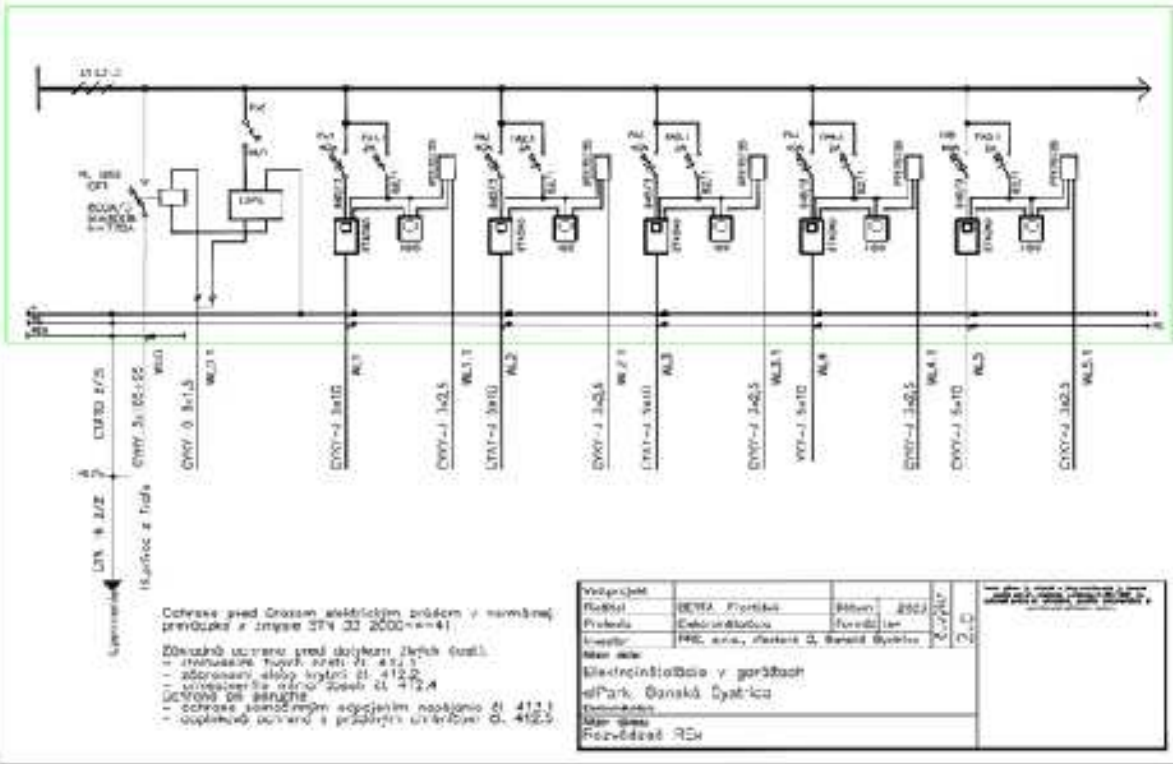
Ochrana pred úrazom elektrickým prúdom v normálnej prevádzke a zmysle STN 33 2000-4-41

Základná ochrana pred dotykom živých častí:
- izolovaním živých častí čl. 412.1
- zábranami alebo krytmi čl. 412.2
- umiestnením mimo dosah čl. 412.4
Ochrana pri poruche:
- ochrana samočinným odpojením napájania čl. 413.1
- doplnková ochrana s prúdovým chráničom čl. 412.5

| Vypracoval | | | |
|---|---|---|---|
| Riešiteľ | BEYRA Frantiček | Dátum | 2003 |
| Profesia | Elektroinštalácia | Formát | |
| Investor | PRE, s.r.o., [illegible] | | |

Názov akcie:
Elektroinštalácia v garážach
ePark Banská Bystrica

Názov výkresu:
Rozvádzač RSx

WL1.1 WL2.1 WL3.1 WL4.1 WL5.1
WL1 WL2 WL3 WL4 WL5
CYKY-J 3x2,5
CYKY-J 5x10
CYKY 0 5x1,5
CYKY-J 3x2,5